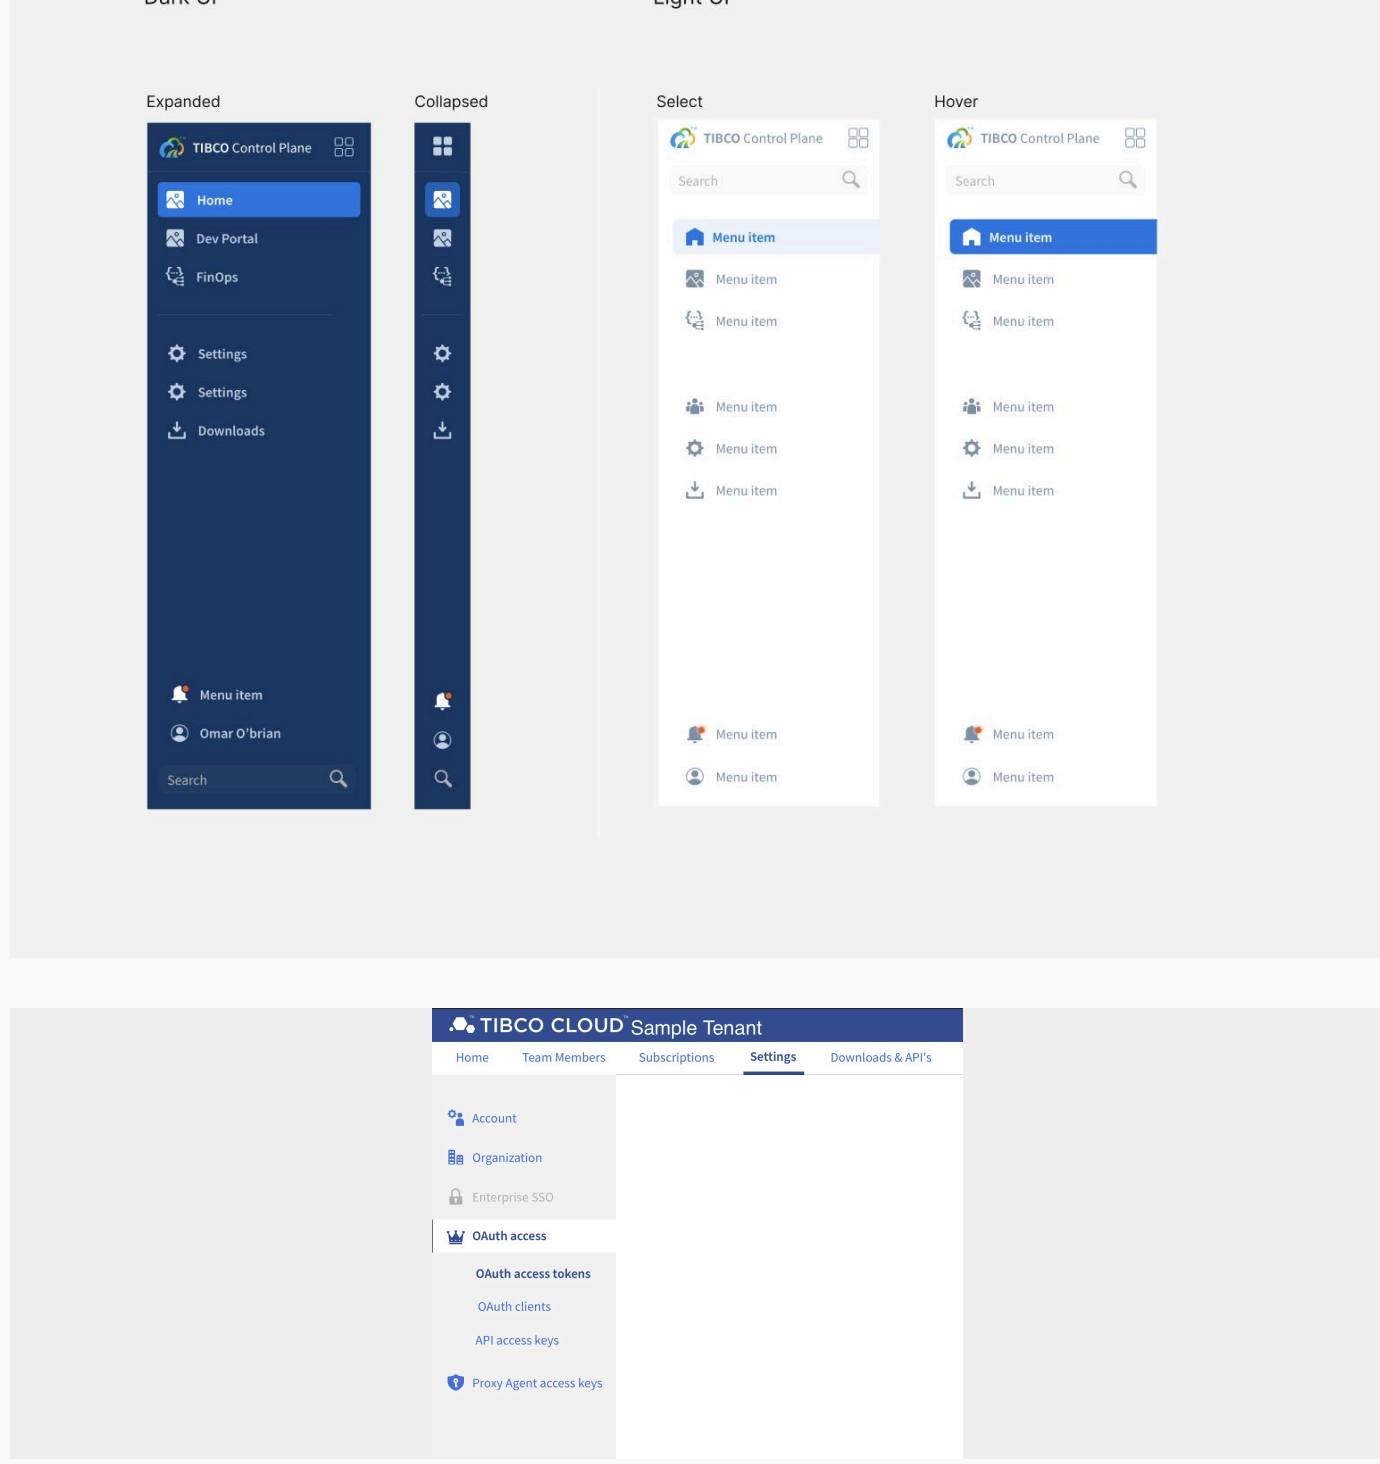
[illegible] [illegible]

Expanded

TIBCO Control Plane

Home

Dev Portal

FinOps

Settings

Settings

Downloads

Menu item

Omar O'brian

Search

Collapsed

Select

TIBCO Control Plane

Search

Menu item

Menu item

Menu item

Menu item

Menu item

Menu item

Menu item

Menu item

Hover

TIBCO Control Plane

Search

Menu item

Menu item

Menu item

Menu item

Menu item

Menu item

Menu item

Menu item

TIBCO CLOUD Sample Tenant

Home | Team Members | Subscriptions | Settings | Downloads & API's

Account

Organization

Enterprise SSO

OAuth access

OAuth access tokens

OAuth clients

API access keys

Proxy Agent access keys